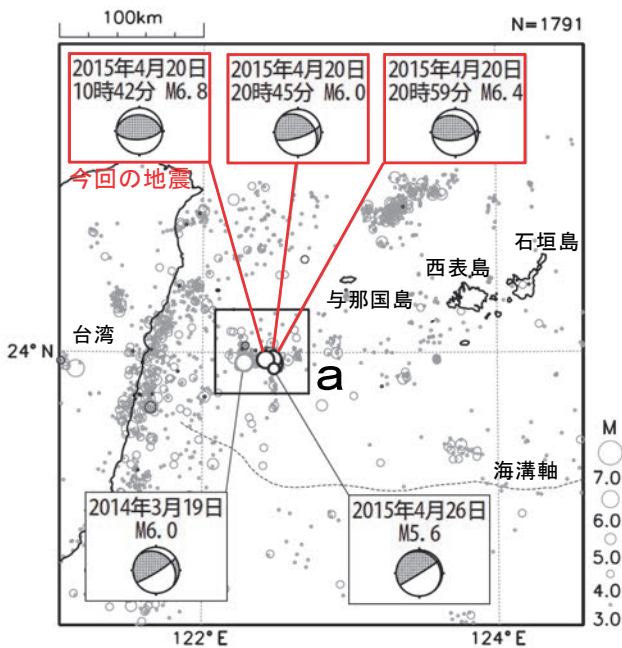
100km

N=1791

2015年4月20日
10時42分 M6.8

2015年4月20日
20時45分 M6.0

2015年4月20日
20時59分 M6.4

今回の地震

石垣島

西表島

与那国島

台湾

24° N

a

M

7.0

6.0

5.0

4.0

3.0

海溝軸

2014年3月19日
M6.0

2015年4月26日
M5.6

122° E

124° E